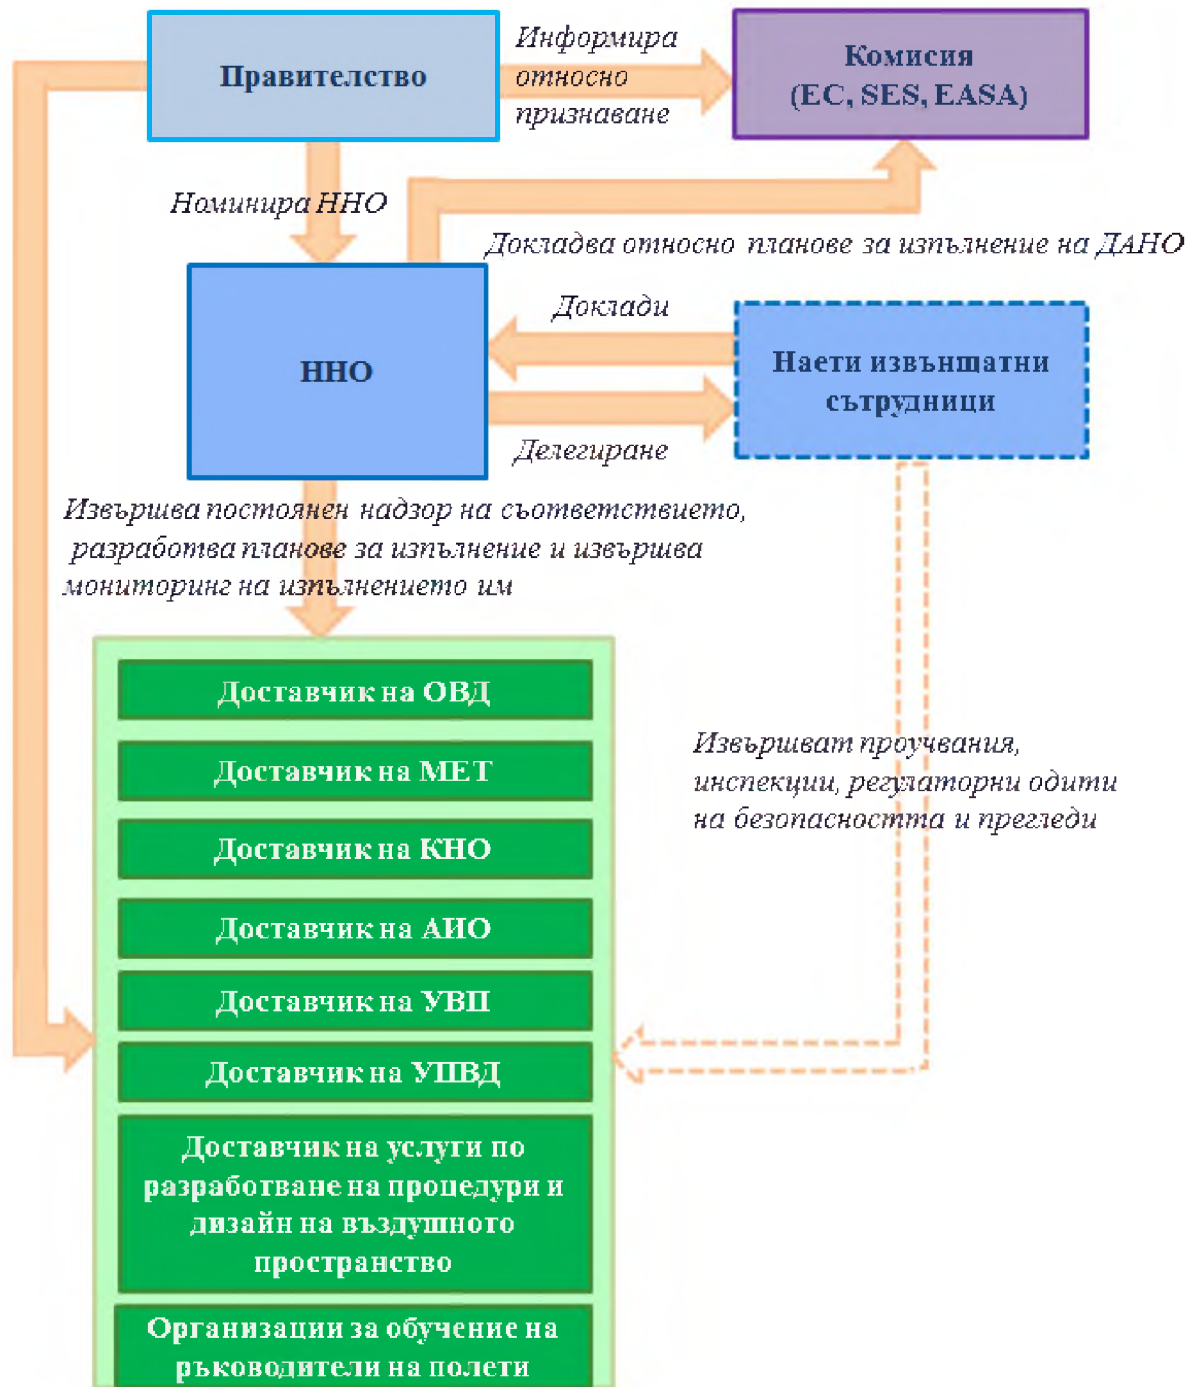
Правителство

Информира относно признаване

Комисия (ЕС, SES, EASA)

Номинира ННО

Докладва относно планове за изпълнение на ДАНО

Доклади

ННО

Наети извънщатни сътрудници

Делегиране

Извършва постоянен надзор на съответствието, разработва планове за изпълнение и извършва мониторинг на изпълнението им

Доставчик на ОВД

Доставчик на МЕТ

Доставчик на КНО

Доставчик на АИО

Доставчик на УВП

Доставчик на УПВД

Доставчик на услуги по разработване на процедури и дизайн на въздушното пространство

Организации за обучение на ръководители на полети

Извършват проучвания, инспекции, регулаторни одити на безопасността и прегледи